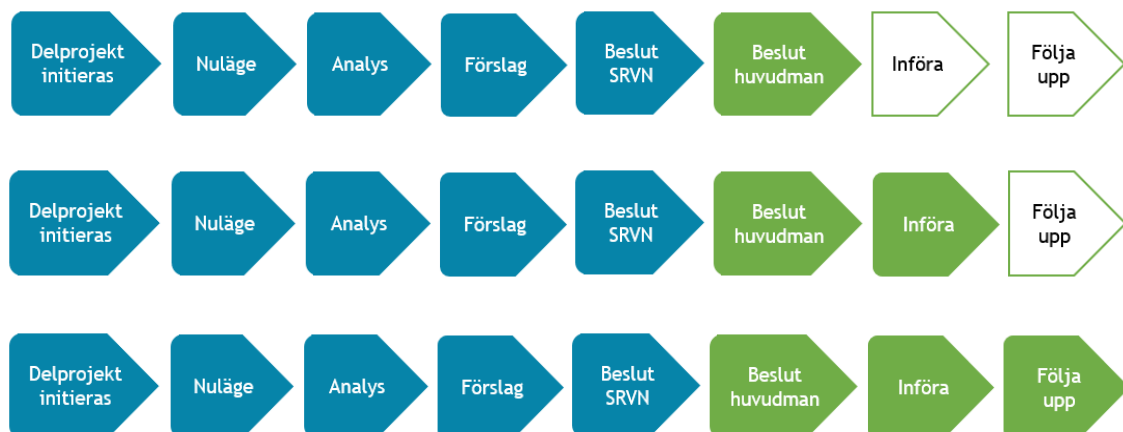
Delprojekt initieras
Nuläge
Analys
Förslag
Beslut SRVN
Beslut huvudman
Införa
Följa upp

Delprojekt initieras
Nuläge
Analys
Förslag
Beslut SRVN
Beslut huvudman
Införa
Följa upp

Delprojekt initieras
Nuläge
Analys
Förslag
Beslut SRVN
Beslut huvudman
Införa
Följa upp